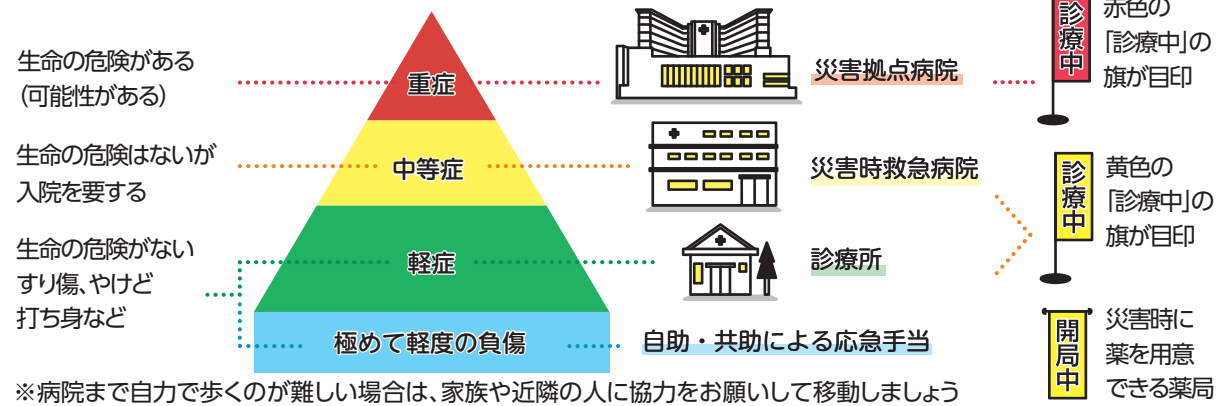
生命の危険がある
(可能性がある)

重症

災害拠点病院

診療中

赤色の
「診療中」の
旗が目印

生命の危険はないが
入院を要する

中等症

災害時救急病院

診療中

黄色の
「診療中」の
旗が目印

生命の危険がない
すり傷、やけど
打ち身など

軽症

診療所

極めて軽度の負傷

自助・共助による応急手当

開局中

災害時に
薬を用意
できる薬局

※病院まで自力で歩くのが難しい場合は、家族や近隣の人に協力をお願いして移動しましょう